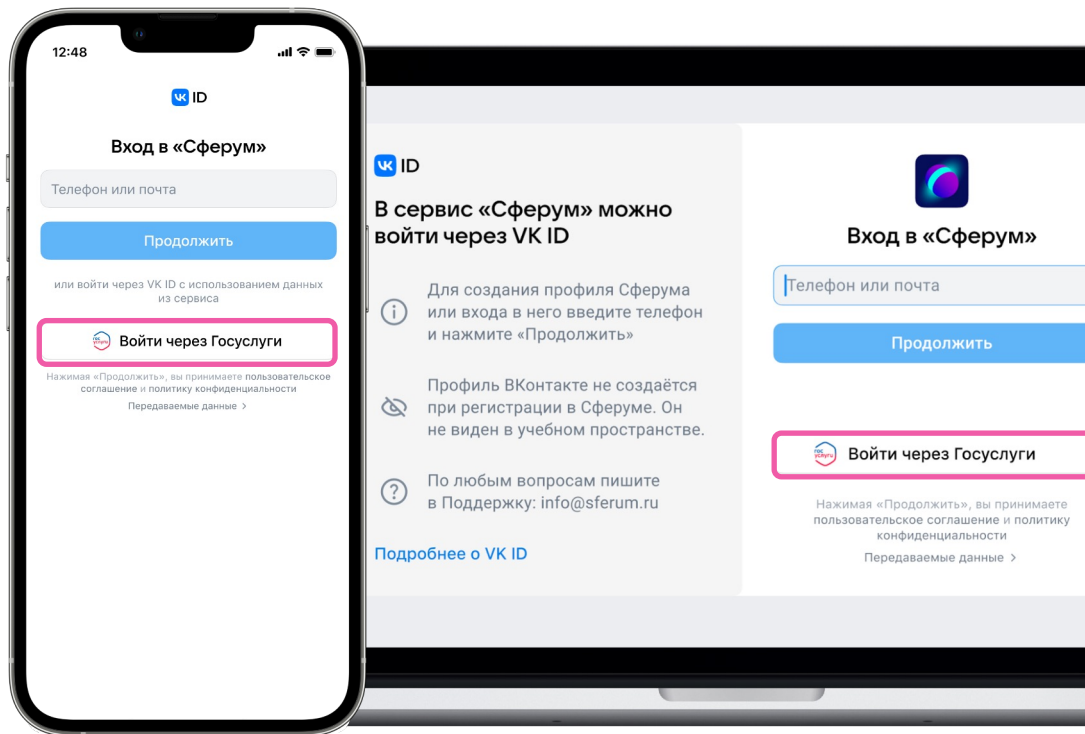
12:48

VK ID

Вход в «Сферум»

Телефон или почта

Продолжить

или войти через VK ID с использованием данных из сервиса

гос услуги Войти через Госуслуги

Нажимая «Продолжить», вы принимаете пользовательское соглашение и политику конфиденциальности

Передаваемые данные >

VK ID

В сервис «Сферум» можно войти через VK ID

Для создания профиля Сферума или входа в него введите телефон и нажмите «Продолжить»

Профиль ВКонтакте не создаётся при регистрации в Сферуме. Он не виден в учебном пространстве.

По любым вопросам пишите в Поддержку: info@sferum.ru

Подробнее о VK ID

Вход в «Сферум»

Телефон или почта

Продолжить

гос услуги Войти через Госуслуги

Нажимая «Продолжить», вы принимаете пользовательское соглашение и политику конфиденциальности

Передаваемые данные >